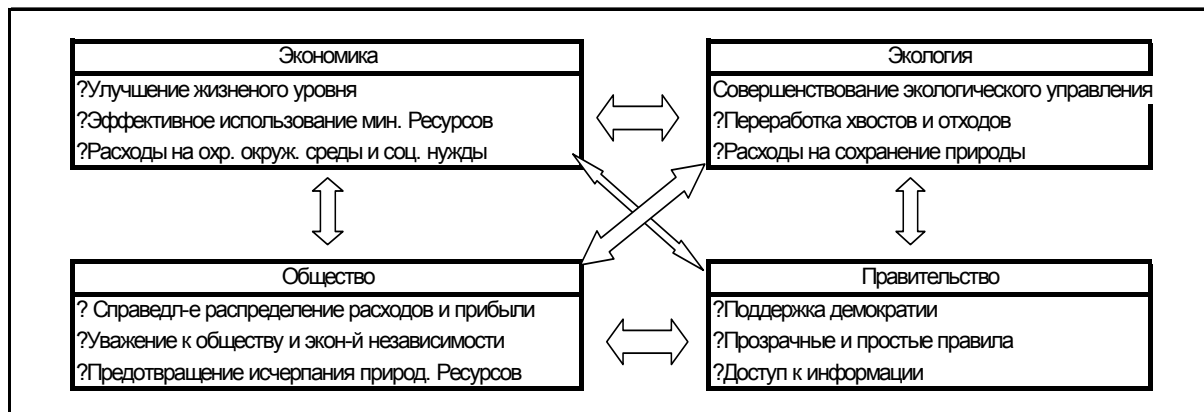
Экономика
?Улучшение жизненого уровня
?Эффективное использование мин. Ресурсов
?Расходы на охр. окруж. среды и соц. нужды

Экология
Совершенствование экологического управления
?Переработка хвостов и отходов
?Расходы на сохранение природы

Общество
? Справедл-е распределение расходов и прибыли
?Уважение к обществу и экон-й независимости
?Предотвращение исчерпания природ. Ресурсов

Правительство
?Поддержка демократии
?Прозрачные и простые правила
?Доступ к информации